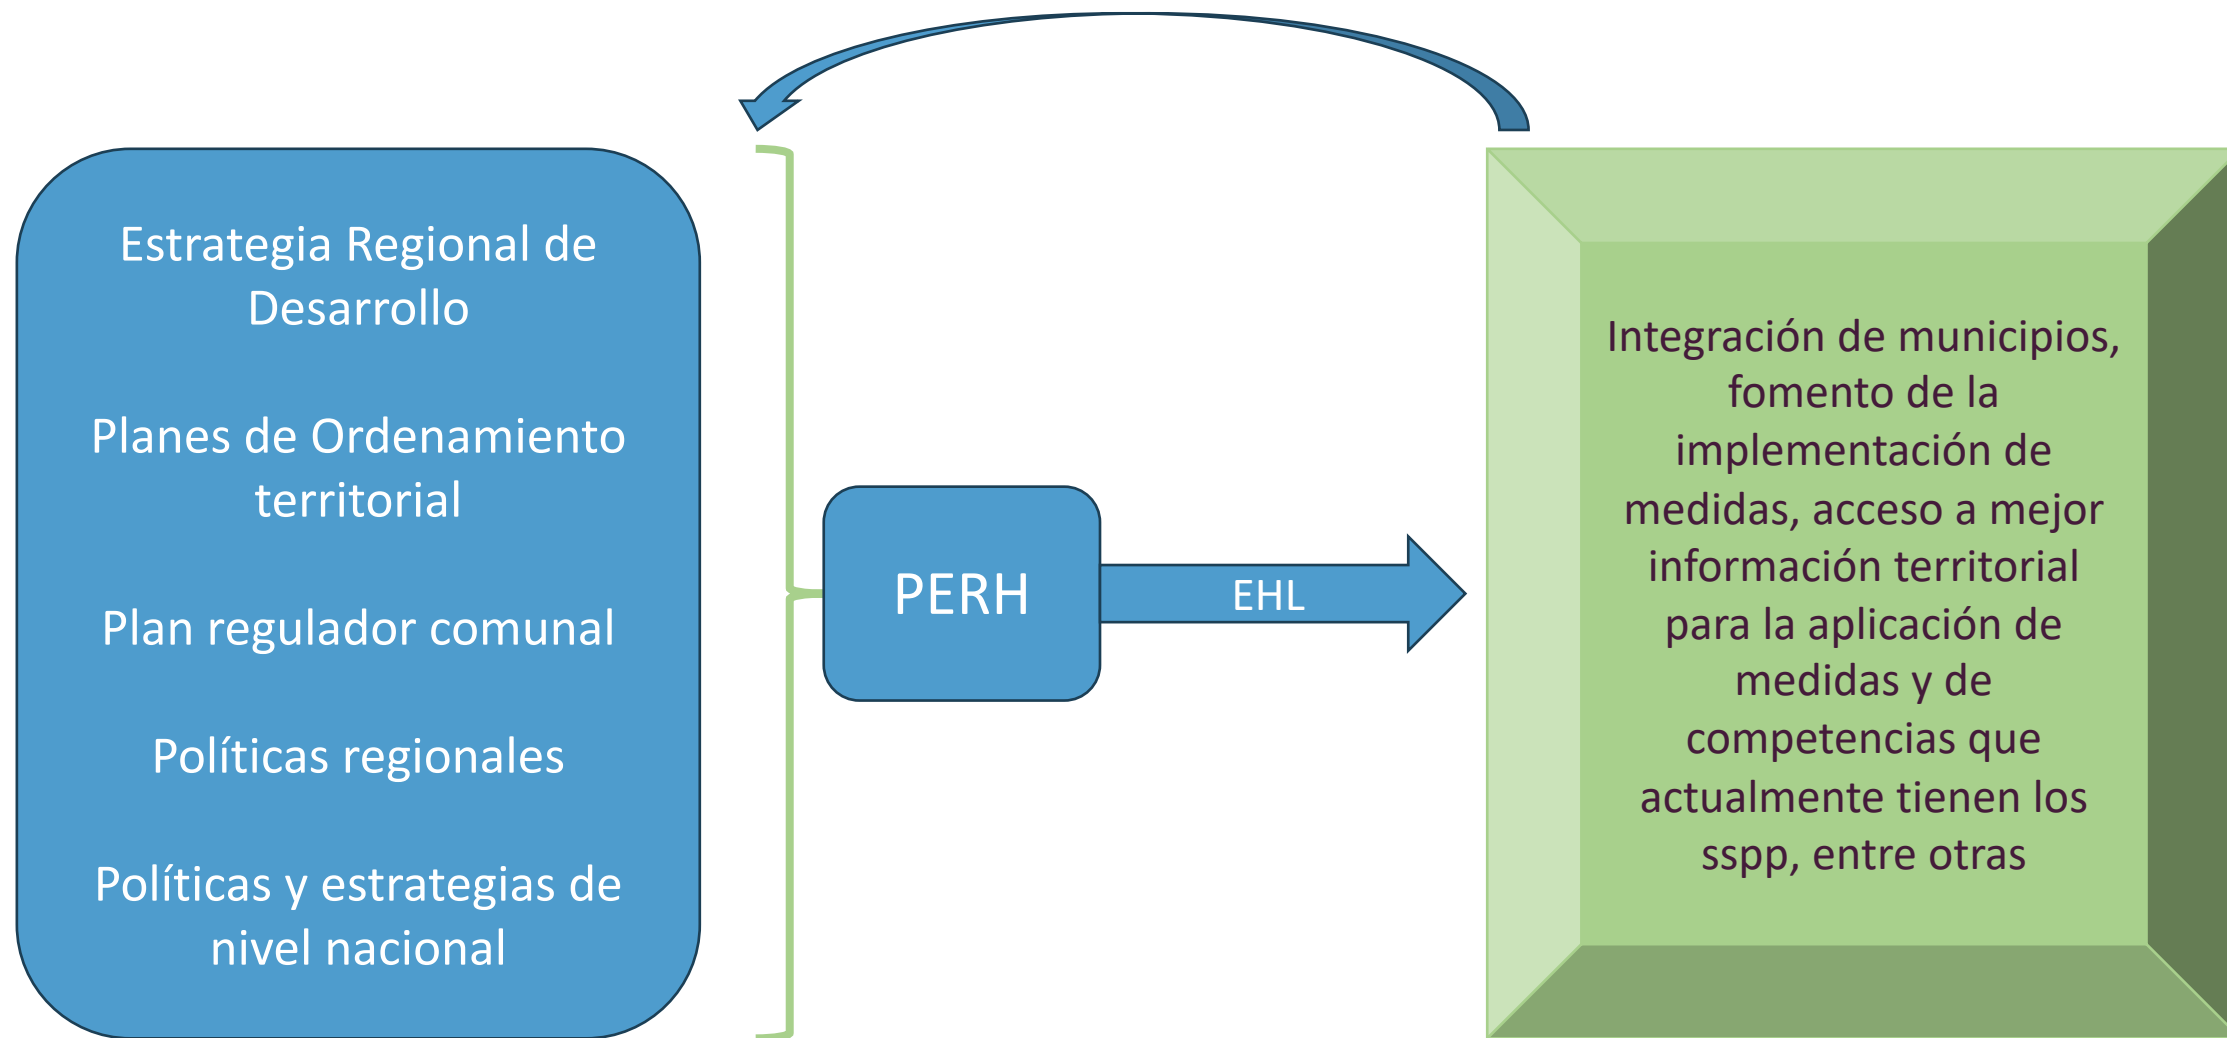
Estrategia Regional de Desarrollo

Planes de Ordenamiento territorial

Plan regulador comunal

Políticas regionales

Políticas y estrategias de nivel nacional

PERH

EHL

Integración de municipios, fomento de la implementación de medidas, acceso a mejor información territorial para la aplicación de medidas y de competencias que actualmente tienen los sspp, entre otras